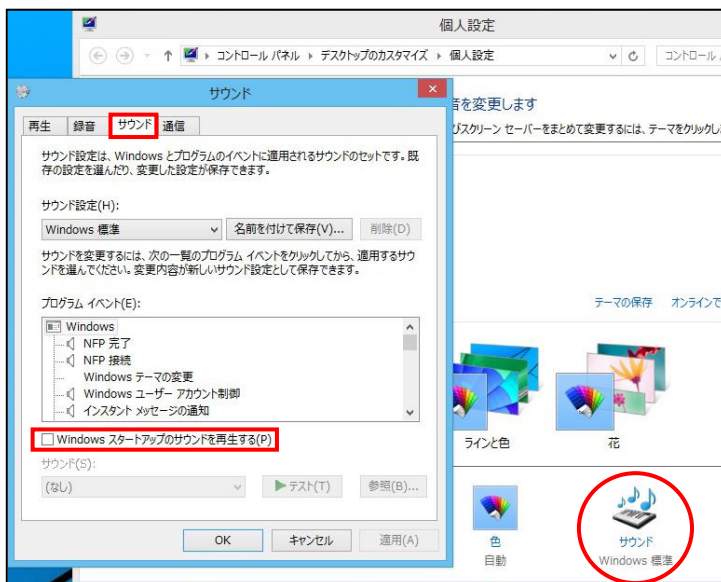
個人設定

↑ ▸ コントロール パネル ▸ デスクトップのカスタマイズ ▸ 個人設定

コントロール

音を変更します

びスクリーン セーバーをまとめて変更するには、テーマをクリックし

サウンド

再生 録音 サウンド 通信

サウンド設定は、Windows とプログラムのイベントに適用されるサウンドのセットです。既存の設定を選んだり、変更した設定が保存できます。

サウンド設定(H):

Windows 標準

名前を付けて保存(V)...

削除(D)

サウンドを変更するには、次の一覧のプログラム イベントをクリックしてから、適用するサウンドを選んでください。変更内容が新しいサウンド設定として保存できます。

プログラム イベント(E):

Windows
NFP 完了
NFP 接続
Windows テーマの変更
Windows ユーザー アカウント制御
インスタント メッセージの通知

Windows スタートアップのサウンドを再生する(P)

サウンド(S):

(なし)

テスト(T)

参照(B)...

OK

キャンセル

適用(A)

テーマの保存

オンラインで

ラインと色

花

色
自動

サウンド
Windows 標準